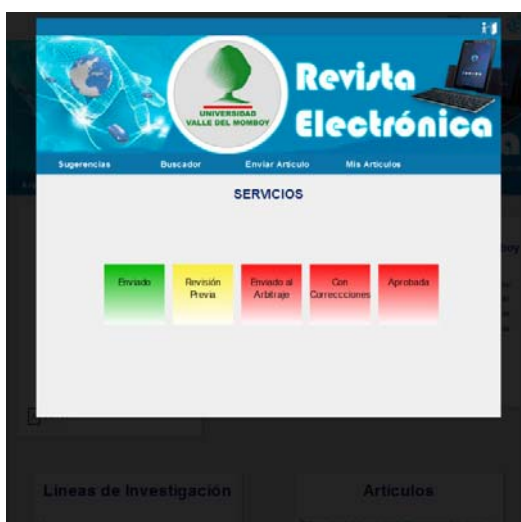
UNIVERSIDAD VALLE DEL MOMBOY

Revista Electrónica

Sugerencias Buscador Enviar Articulo Mis Articulos

SERVICIOS

Enviado

Revisión Previa

Enviado al Arbitraje

Con Correcciones

Aprobada

Lineas de Investigación

Articulos